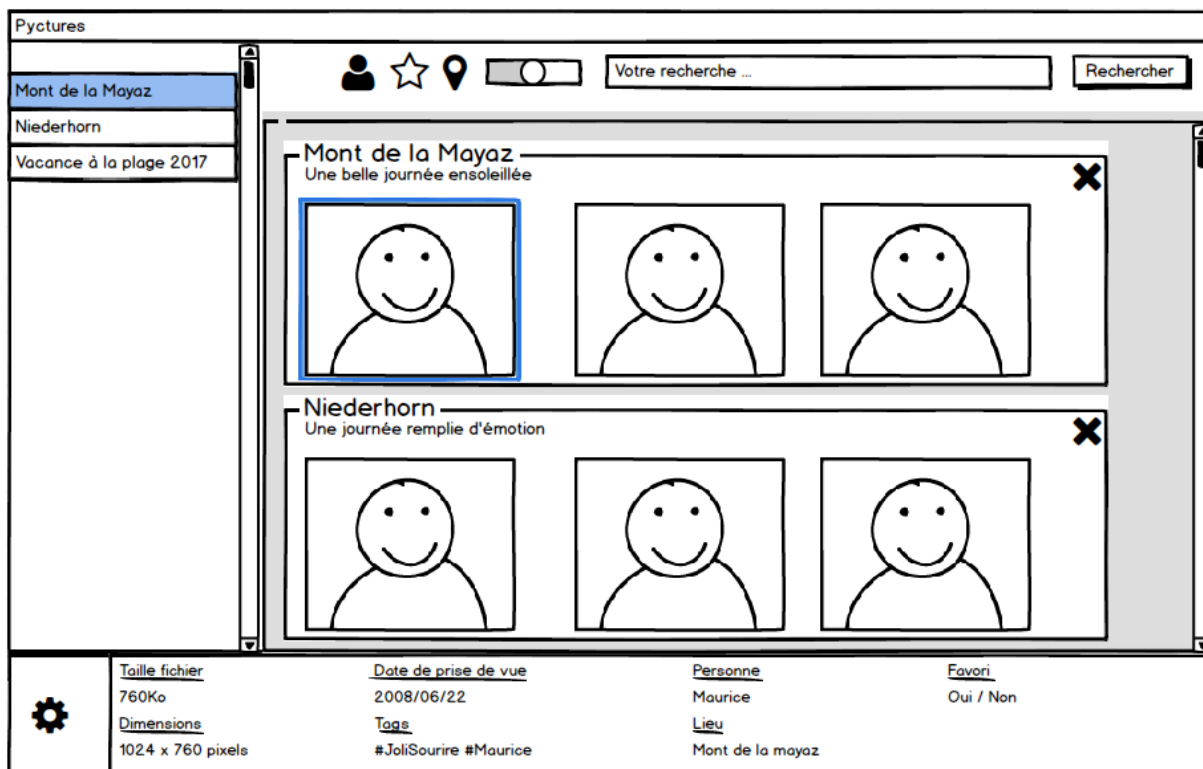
Pyctures

Mont de la Mayaz
Niederhorn
Vacance à la plage 2017

Votre recherche ...

Rechercher

Mont de la Mayaz
Une belle journée ensoleillée

Niederhorn
Une journée remplie d'émotion

Taille fichier
760Ko
Dimensions
1024 x 760 pixels

Date de prise de vue
2008/06/22
Tags
#JoliSourire #Maurice

Personne
Maurice
Lieu
Mont de la mayaz

Favori
Oui / Non